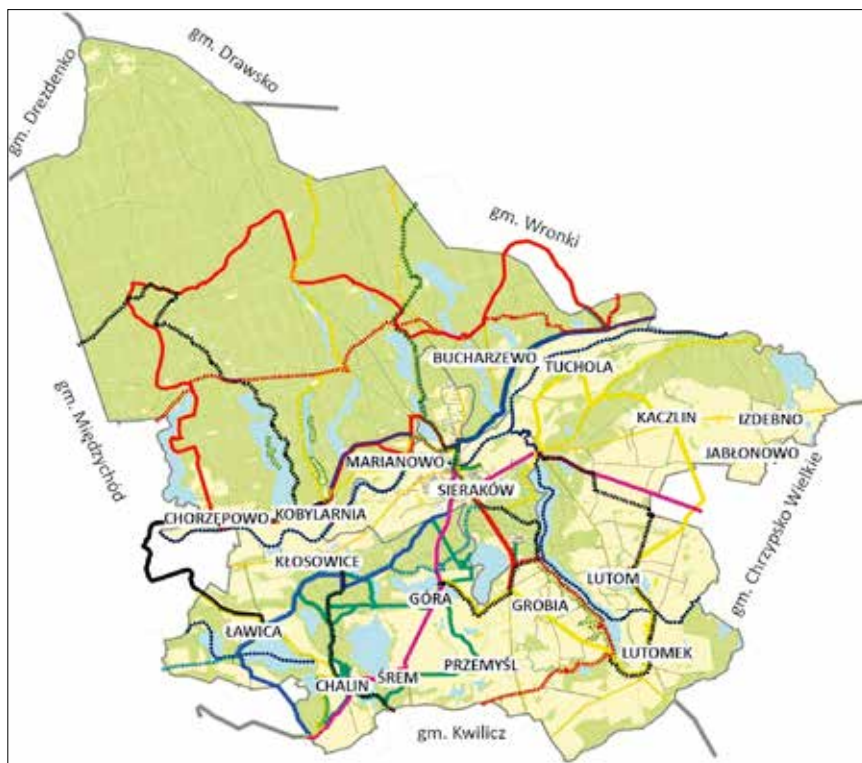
gm. Drezdenko
gm. Drawsko
gm. Wronki
gm. Międzychód
BUCHARZEWO
TUCHOLA
KACZLIN
IZDEBNO
JABŁONOWO
gm. Chrzypsko Wielkie
MARIANOWO
SIERAKÓW
CHORZĘPOWO
KOBYLARNIA
KŁOSOWICE
LUTOM
GÓRA
GROBIA
ŁAWICA
PRZEMYŚL
LUTOMEK
CHALIN
ŚREM
gm. Kwilicz